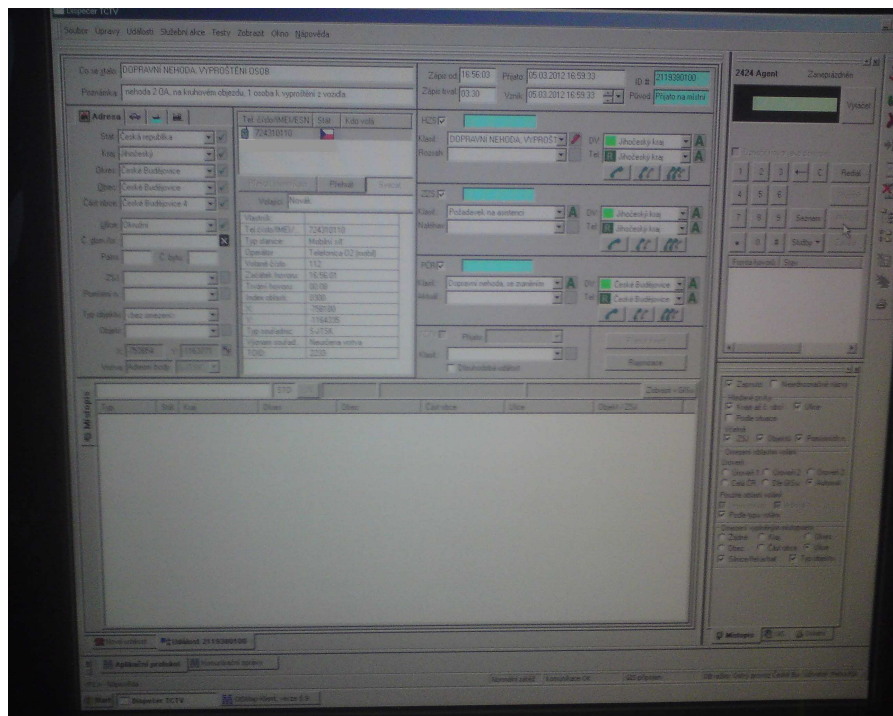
Dispečer TCTV

Soubor Úpravy Události Služební akce Testy Zobrazit Okno Nápověda

Co se stalo: DOPRAVNÍ NEHODA, VYPROŠTĚNÍ OSOB

Poznámka: nehoda 2 OA, na kruhovém objezdu, 1 osoba k vyproštění z vozidla

Zápis od: 16:56:03 Přijato: 05.03.2012 16:59:33 ID #: 2119380180
Zápis trval: 03:30 Vznik: 05.03.2012 16:59:33 Původ: Přijato na místní

Adresa

Stát: Česká republika
Kraj: Jihočeský
Okres: České Budějovice
Obec: České Budějovice
Část obce: České Budějovice 4
Ulice: Okružní
C. pop./or.:
Patro: C. bytu:
ZSJ:
Poschodí:
Typ objektu: (bez omezení)
Objekt:
X: 750804 Y: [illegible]
Vrstva: Adresní body

Tel. číslo/IMEI/ESN Stát Kdo volá
724310110

Přehled

Volající: Novák

Všeobecné:
Tel. číslo/IMEI: 724310110
Typ stanice: Mobilní síť
Operátor: Telefónica O2 (mobil)
Volané číslo: 112
Začátek hovoru: 16:56:01
Trvání hovoru: 00:09
Index oblasti: 0300
X: 750109
Y: 1164335
Typ souřadnic: S-JTSK
Význam souřad.: Neurčená vrstva
TOID: 2230

HZS
Klasif.: DOPRAVNÍ NEHODA, VYPROŠT.
Rozsah:
DV: Jihočeský kraj
Tel.: Jihočeský kraj

ZZS
Klasif.: Požadavek na asistenci
Naléhav.:
DV: Jihočeský kraj
Tel.: Jihočeský kraj

PČR
Klasif.: Dopravní nehoda, se zraněním
Aktuál.:
DV: České Budějovice
Tel.: České Budějovice

Přijato:
Klasif.:
Zkušební událost

Rozmysce

STD

Zobrazit v GIS

Typ Stát Kraj Okres Obec Část obce Ulice Obec ZSJ

Místopis

Nová událost Událost: 2119380180

Aplikační protokol Komunikační zprávy

2424 Agent Zaneprázdněn

Vytočit

1 2 3 ← C Redial
4 5 6
7 8 9 Seznam
* 0 # Služby

Fronta hovorů Stav

Zapnuto Neodpovídající místo
Hledání prvku:
Kraj od č. okr. Ulice
Podle situace
Vrstvy:
ZSJ Objekty Pomístní jm.
Omezení rozsahu vrstev
Úroveň 1 Úroveň 2 Úroveň 3
Část OR Dle GIS Automat.
Počet zobraz. vrstev
Podle typu vrstev
Omezení vyhledáv. místopisu
Země Kraj Okres
Obec Část obce Ulice
Nevyhledávat Typ objektu

Místopis

Start Dispečer TCTV